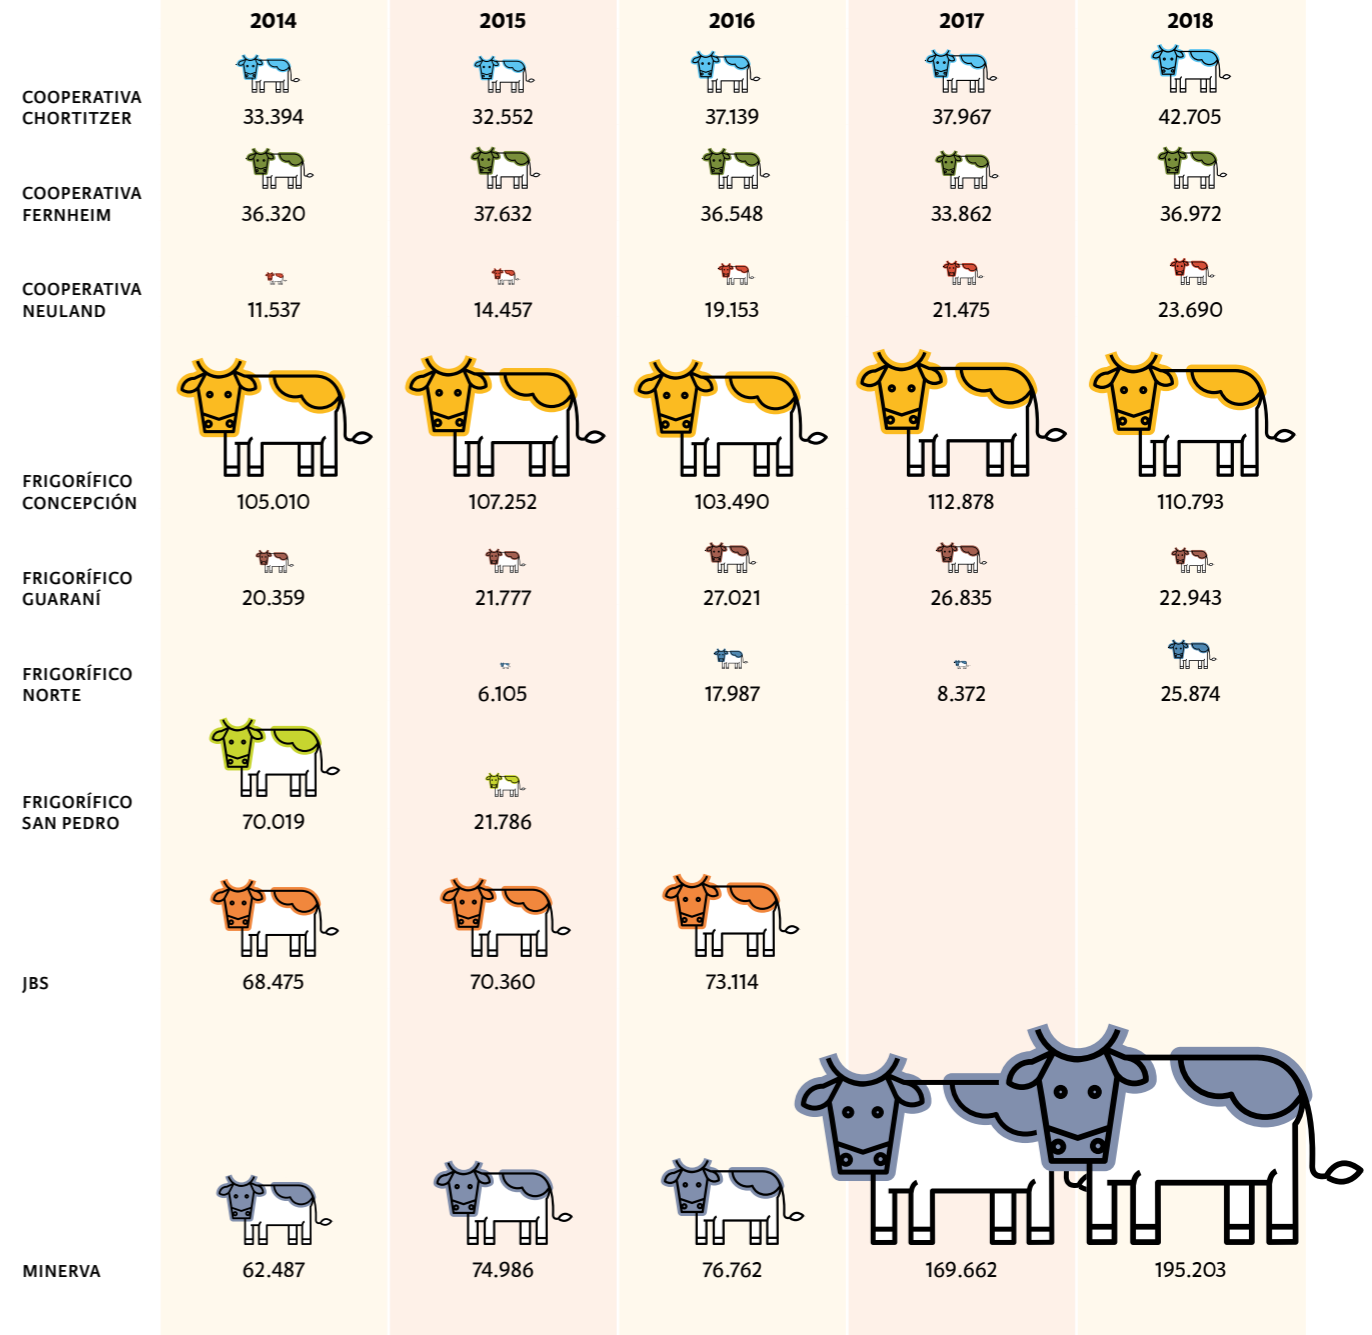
|  | 2014 | 2015 | 2016 | 2017 | 2018 |
|---|---|---|---|---|---|
| COOPERATIVA CHORTITZER | 33.394 | 32.552 | 37.139 | 37.967 | 42.705 |
| COOPERATIVA FERNHEIM | 36.320 | 37.632 | 36.548 | 33.862 | 36.972 |
| COOPERATIVA NEULAND | 11.537 | 14.457 | 19.153 | 21.475 | 23.690 |
| FRIGORÍFICO CONCEPCIÓN | 105.010 | 107.252 | 103.490 | 112.878 | 110.793 |
| FRIGORÍFICO GUARANÍ | 20.359 | 21.777 | 27.021 | 26.835 | 22.943 |
| FRIGORÍFICO NORTE |  | 6.105 | 17.987 | 8.372 | 25.874 |
| FRIGORÍFICO SAN PEDRO | 70.019 | 21.786 |  |  |  |
| JBS | 68.475 | 70.360 | 73.114 |  |  |
| MINERVA | 62.487 | 74.986 | 76.762 | 169.662 | 195.203 |